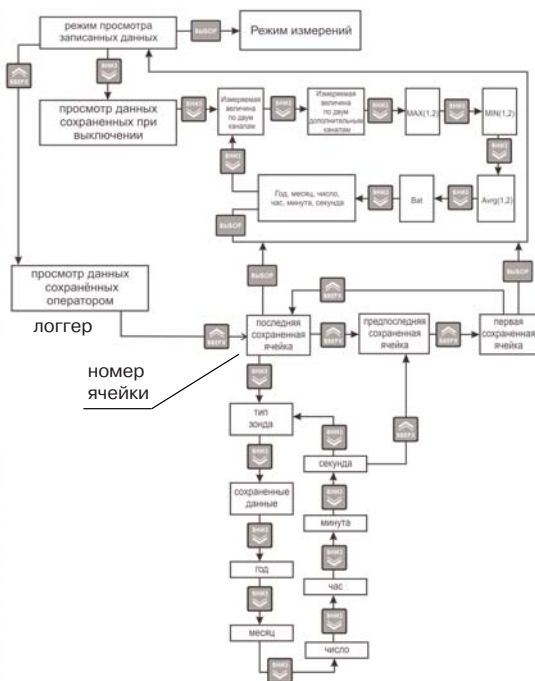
режим просмотра записанных данных

ВЫБОР

Режим измерений

ВВЕРХ

ВНИЗ

просмотр данных сохраненных при выключении

ВНИЗ

Измеряемая величина по двум каналам

ВНИЗ

Измеряемая величина по двум дополнительным каналам

ВНИЗ

MAX(1,2)

ВНИЗ

MIN(1,2)

ВНИЗ

ВНИЗ

Год, месяц, число, час, минута, секунда

ВНИЗ

Bat

ВНИЗ

Avrg(1,2)

ВЫБОР

ВЫБОР

ВЫБОР

ВВЕРХ

просмотр данных сохранённых оператором

логгер

ВВЕРХ

последняя сохраненная ячейка

ВВЕРХ

предпоследняя сохраненная ячейка

ВВЕРХ

первая сохраненная ячейка

номер ячейки

ВНИЗ

тип зонда

ВВЕРХ

ВВЕРХ

секунда

ВНИЗ

ВВЕРХ

сохраненные данные

минута

ВНИЗ

ВВЕРХ

год

час

ВНИЗ

ВВЕРХ

месяц

число

ВНИЗ